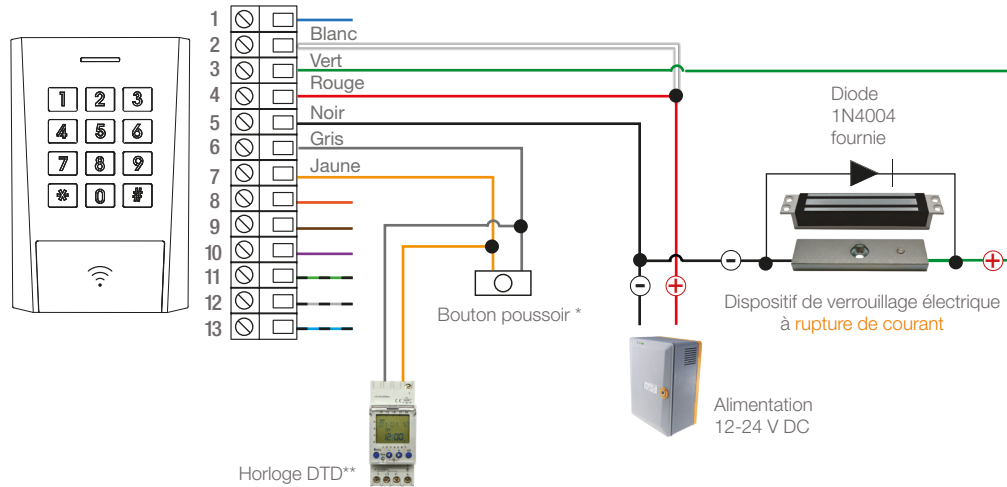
1
2
3
4
5
6
7
8
9
10
11
12
13

Blanc
Vert
Rouge
Noir
Gris
Jaune

1 2 3
4 5 6
7 8 9
* 0 #

Diode
1N4004
fournie

−
+
−
+

Bouton poussoir *

Dispositif de verrouillage électrique à rupture de courant

Alimentation
12-24 V DC

Horloge DTD**